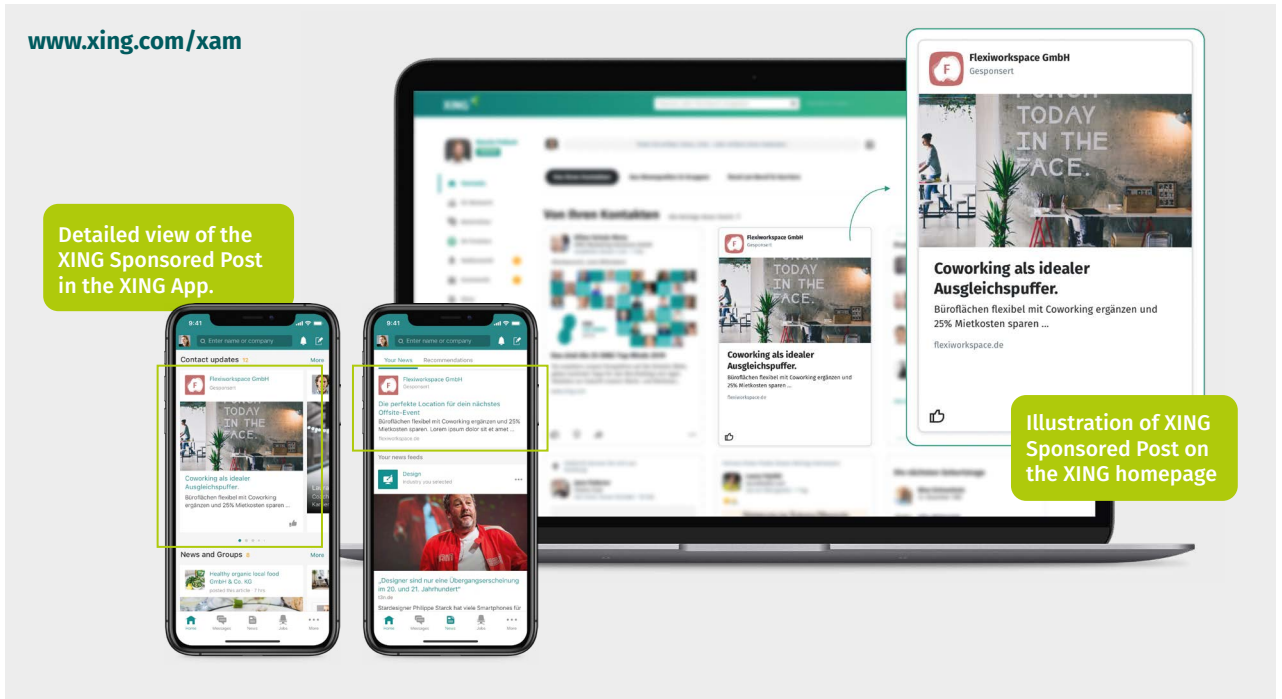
www.xing.com/xam

Detailed view of the XING Sponsored Post in the XING App.

9:41
Enter name or company
Contact updates 12
More
Flexiworkspace GmbH
Gesponsert
TODAY IN THE FACE.
Coworking als idealer Ausgleichspuffer.
Büroflächen flexibel mit Coworking ergänzen und 25% Mietkosten sparen ...
News and Groups 8
More
Healthy organic local food GmbH & Co. KG
posted an article · 7 hrs
Home Messages News Jobs More

9:41
Enter name or company
Your News Recommendations
Flexiworkspace GmbH
Gesponsert
Die perfekte Location für dein nächstes Offsite-Event
Büroflächen flexibel mit Coworking ergänzen und 25% Mietkosten sparen. Lorem ipsum dolor sit et amet ...
flexiworkspace.de
Your news feeds
Design
Industry you selected
„Designer sind nur eine Übergangserscheinung im 20. und 21. Jahrhundert"
t3n.de
Stardesigner Philippe Starck hat viele Smartphones für
Home Messages News Jobs More

Von Ihren Kontakten
Flexiworkspace GmbH
Gesponsert
TODAY IN THE FACE.
Coworking als idealer Ausgleichspuffer.
Büroflächen flexibel mit Coworking ergänzen und 25% Mietkosten sparen ...
flexiworkspace.de

Flexiworkspace GmbH
Gesponsert
TODAY IN THE FACE.
Coworking als idealer Ausgleichspuffer.
Büroflächen flexibel mit Coworking ergänzen und 25% Mietkosten sparen ...
flexiworkspace.de

Illustration of XING Sponsored Post on the XING homepage